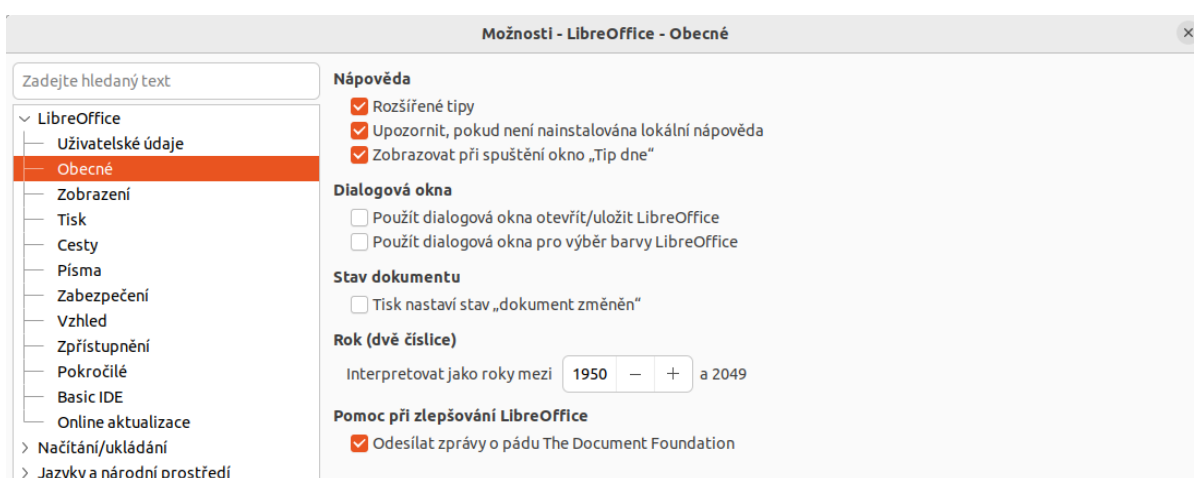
Možnosti - LibreOffice - Obecné

Zadejte hledaný text

LibreOffice
Uživatelské údaje
Obecné
Zobrazení
Tisk
Cesty
Písma
Zabezpečení
Vzhled
Zpřístupnění
Pokročilé
Basic IDE
Online aktualizace
Načítání/ukládání
Jazyky a národní prostředí

Nápověda
Rozšířené tipy
Upozornit, pokud není nainstalována lokální nápověda
Zobrazovat při spuštění okno „Tip dne“

Dialogová okna
Použít dialogová okna otevřít/uložit LibreOffice
Použít dialogová okna pro výběr barvy LibreOffice

Stav dokumentu
Tisk nastaví stav „dokument změněn“

Rok (dvě číslice)
Interpretovat jako roky mezi 1950 – + a 2049

Pomoc při zlepšování LibreOffice
Odesílat zprávy o pádu The Document Foundation